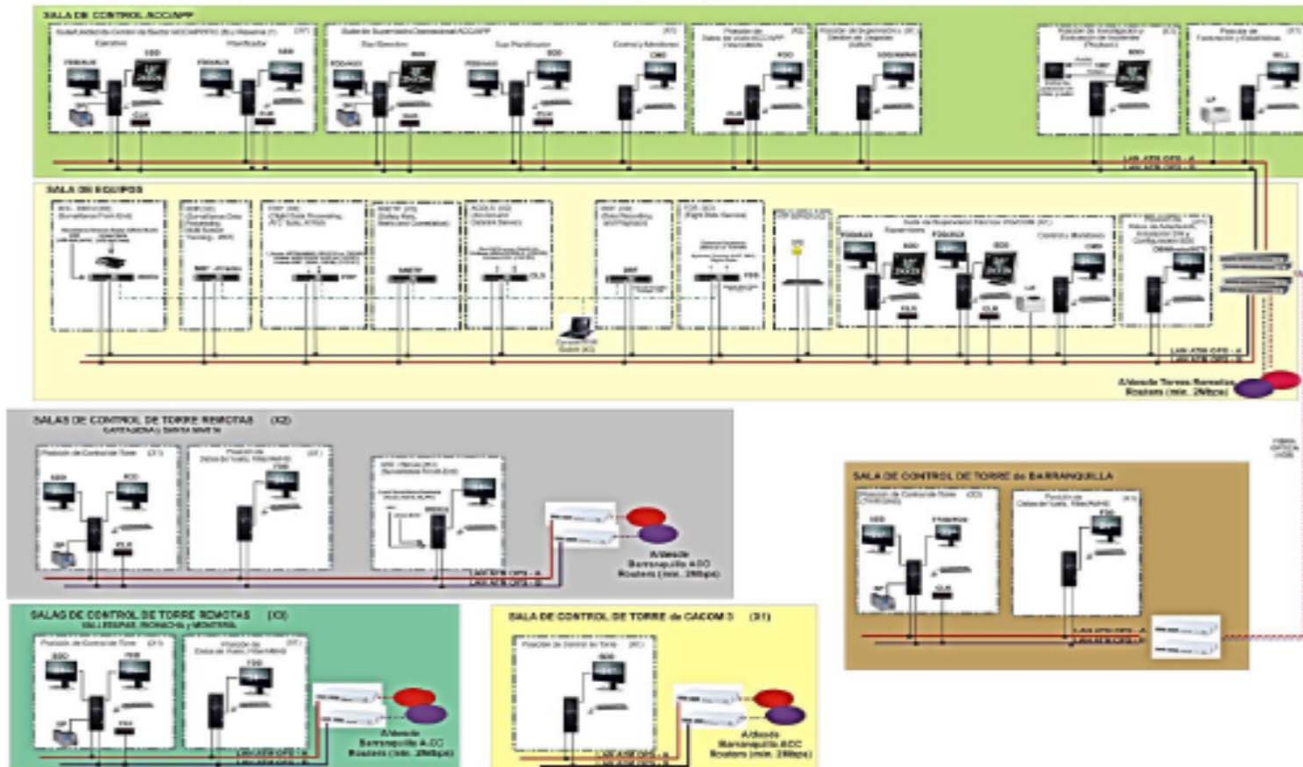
SALA DE CONTROL ACC/APP

Sub-Director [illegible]

Sup Planificador

Control y Monitoreo

SDD

CMD

LAN ATM OPS - A

LAN ATM OPS - B

SALA DE EQUIPOS

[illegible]

LAN ATM OPS - A

LAN ATM OPS - B

Al/desde Torres Remotas
Routers (min. 2Mbps)

SALAS DE CONTROL DE TORRE REMOTAS (X2)
CARTAGENA y SANTA MARTA

Posición de Control de Torre (X1)

SDD

FDD

CLK

LAN ATM OPS - A

LAN ATM OPS - B

Al/desde Barranquilla ACC Routers (min. 2Mbps)

SALA DE CONTROL DE TORRE de BARRANQUILLA

Posición de Control de Torre (X1)

SDD

FDD

CLK

LAN ATM OPS - A

LAN ATM OPS - B

FIBRA OPTICA

SALAS DE CONTROL DE TORRE REMOTAS (X3)
VALLEDUPAR, RIOHACHA y MONTERIA

Posición de Control de Torre (X1)

SDD

FDD

CLK

LAN ATM OPS - A

LAN ATM OPS - B

Al/desde Barranquilla ACC Routers (min. 2Mbps)

SALA DE CONTROL DE TORRE de CACOM 3 (X1)

Posición de Control de Torre (X1)

SDD

LAN ATM OPS - A

LAN ATM OPS - B

Al/desde Barranquilla ACC Routers (min. 2Mbps)